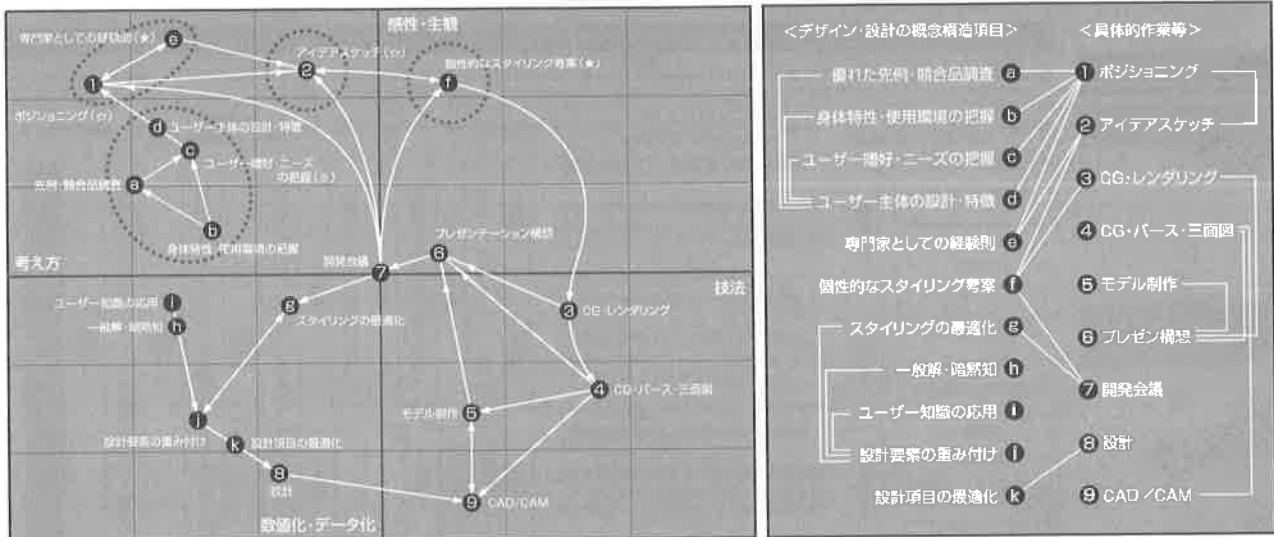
感性・主観

専門家としての経験則（★） e
1
ポジショニング（☆）
アイデアスケッチ（☆） 2
個性的なスタイリング考案（★） f
d ユーザー主体の設計・特徴
c ユーザー嗜好・ニーズの把握（☆）
a 先例・競合品調査
b 身体特性・使用環境の把握
考え方
開発会議 7
6 プレゼンテーション構想
技法
3 CG・レンダリング
ユーザー知識の応用 i
一般解・暗黙知 h
g スタイリングの最適化
4 CG・パース・三面図
モデル制作 5
j 設計要素の重み付け
k 設計項目の最適化
8 設計
9 CAD/CAM
数値化・データ化

＜デザイン・設計の概念構造項目＞
＜具体的作業等＞

優れた先例・競合品調査 a
身体特性・使用環境の把握 b
ユーザー嗜好・ニーズの把握 c
ユーザー主体の設計・特徴 d
専門家としての経験則 e
個性的なスタイリング考案 f
スタイリングの最適化 g
一般解・暗黙知 h
ユーザー知識の応用 i
設計要素の重み付け j
設計項目の最適化 k

1 ポジショニング
2 アイデアスケッチ
3 CG・レンダリング
4 CG・パース・三面図
5 モデル制作
6 プレゼン構想
7 開発会議
8 設計
9 CAD／CAM